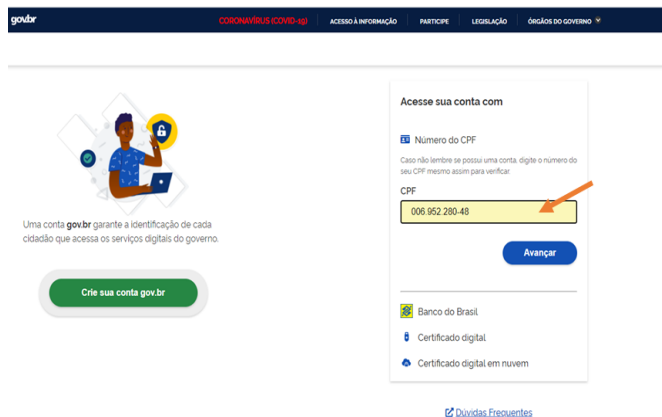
gov.br

CORONAVÍRUS (COVID-19) ACESSO À INFORMAÇÃO PARTICIPE LEGISLAÇÃO ÓRGÃOS DO GOVERNO

Uma conta **gov.br** garante a identificação de cada cidadão que acessa os serviços digitais do governo.

Crie sua conta gov.br

Acesse sua conta com

Número do CPF

Caso não lembre se possui uma conta, digite o número do seu CPF mesmo assim para verificar.

CPF

006.952.280-48

Avançar

Banco do Brasil

Certificado digital

Certificado digital em nuvem

Dúvidas Frequentes